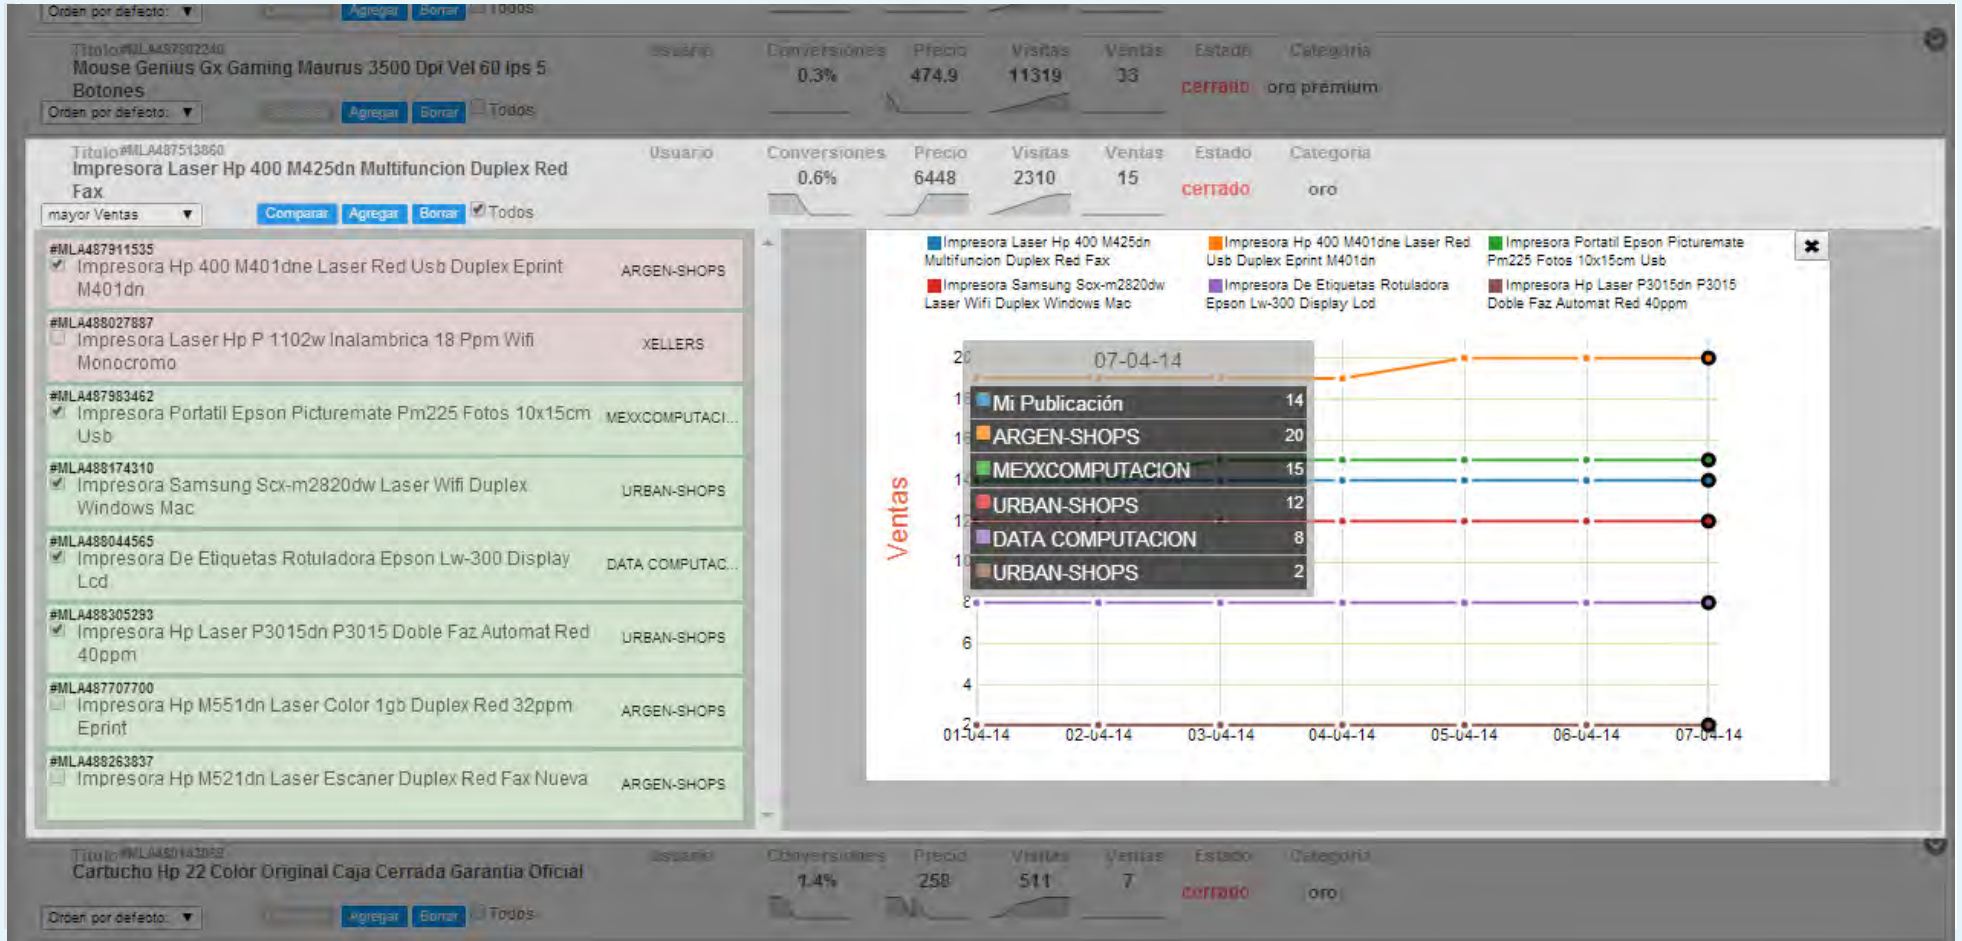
Orden por defecto: ▼ Comparar Agregar Borrar Todos

Titulo #MLA457002240
Mouse Genius Gx Gaming Maurus 3500 Dpi Vel 60 ips 5 Botones
Usuario Conversiones 0.3% Precio 474.9 Visitas 11319 Ventas 33 Estado cerrado Categoria oro premium
Orden por defecto: ▼ Comparar Agregar Borrar Todos

Titulo #MLA487513860
Impresora Laser Hp 400 M425dn Multifuncion Duplex Red Fax
Usuario Conversiones 0.6% Precio 6448 Visitas 2310 Ventas 15 Estado cerrado Categoria oro
mayor Ventas ▼ Comparar Agregar Borrar Todos

#MLA487911535
Impresora Hp 400 M401dne Laser Red Usb Duplex Eprint M401dn ARGEN-SHOPS

#MLA488027887
Impresora Laser Hp P 1102w Inalambrica 18 Ppm Wifi Monocromo XELLERS

#MLA487983462
Impresora Portatil Epson Picturemate Pm225 Fotos 10x15cm Usb MEXXCOMPUTACI...

#MLA488174310
Impresora Samsung Scx-m2820dw Laser Wifi Duplex Windows Mac URBAN-SHOPS

#MLA488044565
Impresora De Etiquetas Rotuladora Epson Lw-300 Display Lcd DATA COMPUTAC...

#MLA488305293
Impresora Hp Laser P3015dn P3015 Doble Faz Automat Red 40ppm URBAN-SHOPS

#MLA487707700
Impresora Hp M551dn Laser Color 1gb Duplex Red 32ppm Eprint ARGEN-SHOPS

#MLA488263837
Impresora Hp M521dn Laser Escaner Duplex Red Fax Nueva ARGEN-SHOPS

Impresora Laser Hp 400 M425dn Multifuncion Duplex Red Fax
Impresora Hp 400 M401dne Laser Red Usb Duplex Eprint M401dn
Impresora Portatil Epson Picturemate Pm225 Fotos 10x15cm Usb
Impresora Samsung Scx-m2820dw Laser Wifi Duplex Windows Mac
Impresora De Etiquetas Rotuladora Epson Lw-300 Display Lcd
Impresora Hp Laser P3015dn P3015 Doble Faz Automat Red 40ppm
✖

07-04-14
| Mi Publicación | 14 |
|---|---|
| ARGEN-SHOPS | 20 |
| MEXXCOMPUTACION | 15 |
| URBAN-SHOPS | 12 |
| DATA COMPUTACION | 8 |
| URBAN-SHOPS | 2 |

Ventas
20 1 1 1 12 1 8 6 4 2
01-04-14 02-04-14 03-04-14 04-04-14 05-04-14 06-04-14 07-04-14

Titulo #MLA481443062
Cartucho Hp 22 Color Original Caja Cerrada Garantia Oficial
Usuario Conversiones 1.4% Precio 258 Visitas 511 Ventas 7 Estado cerrado Categoria oro
Orden por defecto: ▼ Comparar Agregar Borrar Todos